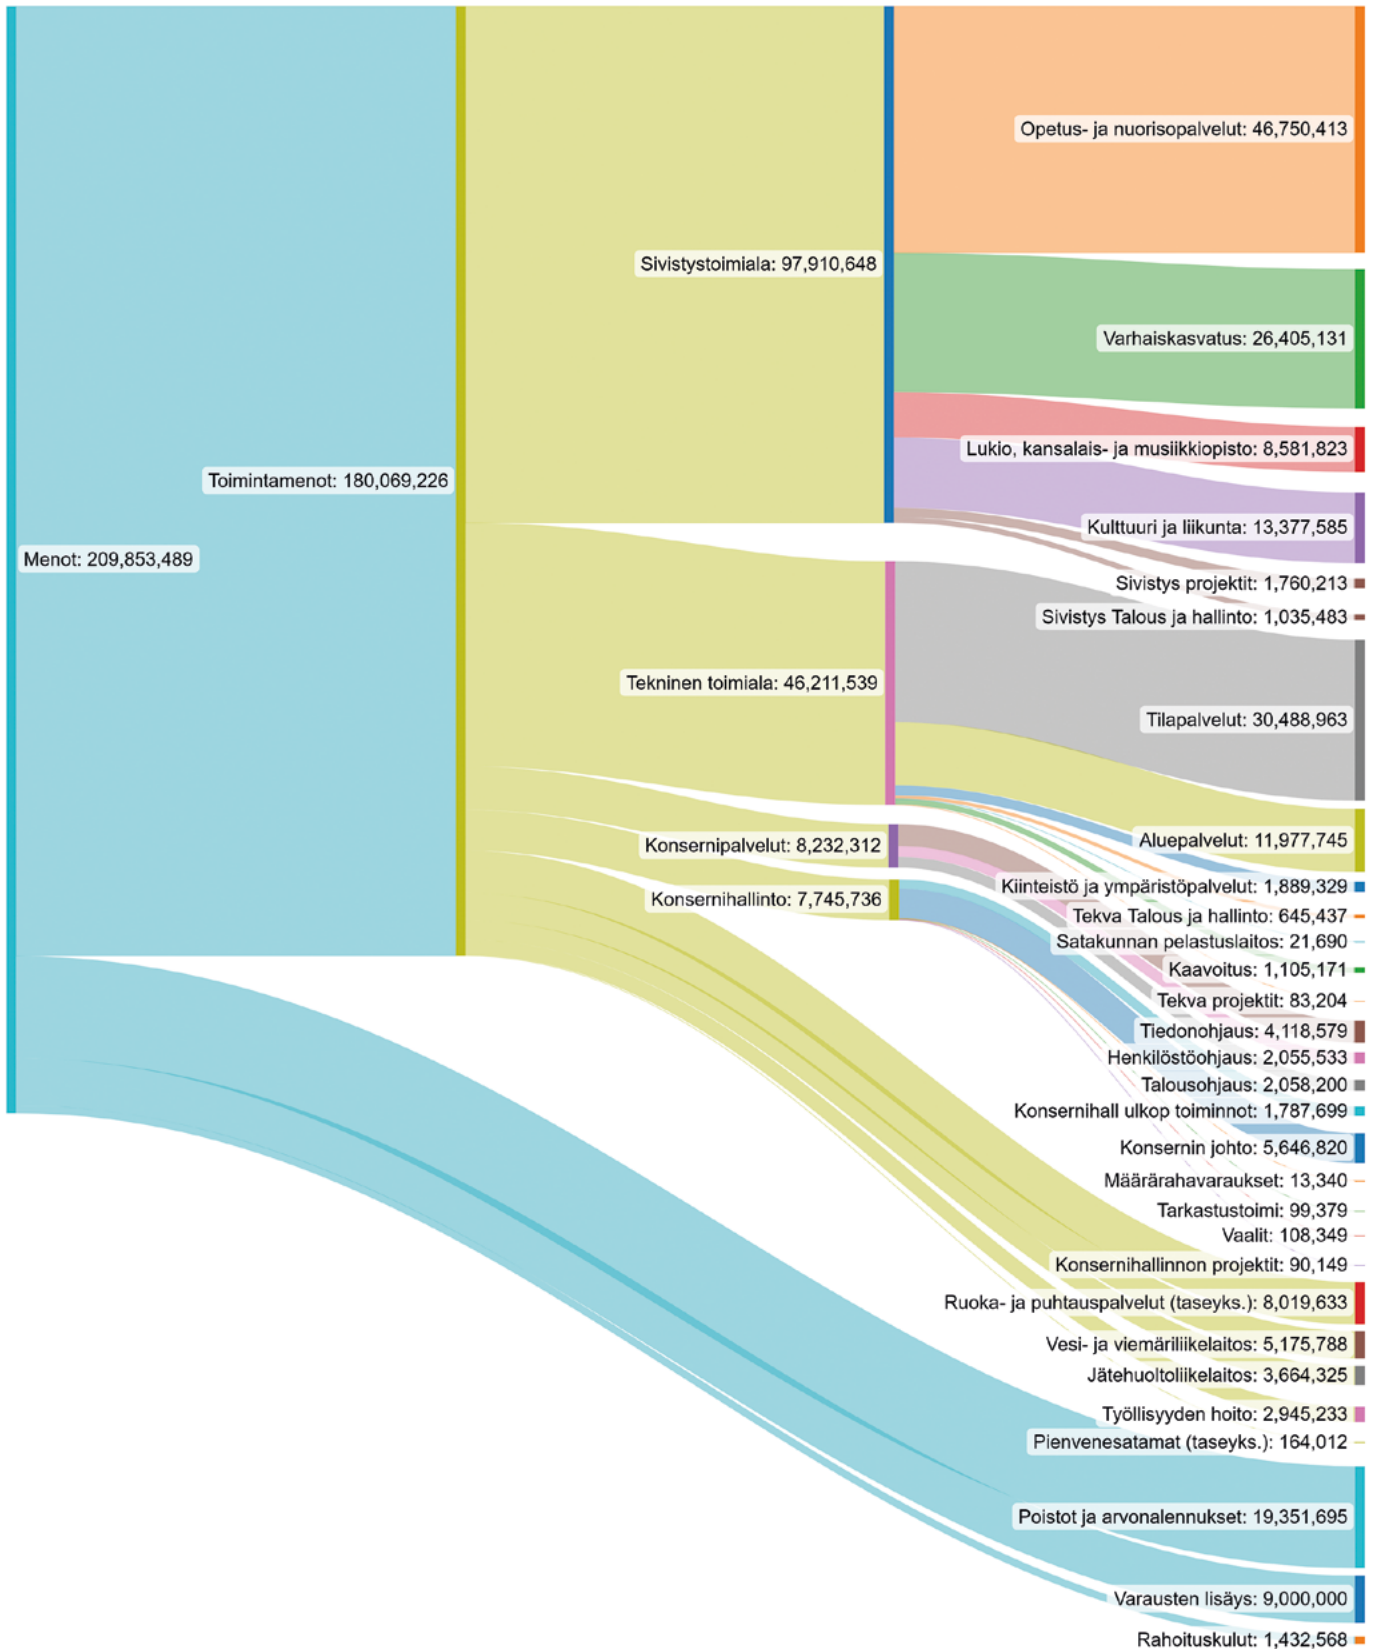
Menot: 209,853,489

Toimintamenot: 180,069,226

Sivistystoimiala: 97,910,648

Tekninen toimiala: 46,211,539

Konsernipalvelut: 8,232,312

Konsernihallinto: 7,745,736

Opetus- ja nuorisopalvelut: 46,750,413

Varhaiskasvatus: 26,405,131

Lukio, kansalais- ja musiikkiopisto: 8,581,823

Kulttuuri ja liikunta: 13,377,585

Sivistys projektit: 1,760,213

Sivistys Talous ja hallinto: 1,035,483

Tilapalvelut: 30,488,963

Aluepalvelut: 11,977,745

Kiinteistö ja ympäristöpalvelut: 1,889,329

Tekva Talous ja hallinto: 645,437

Satakunnan pelastuslaitos: 21,690

Kaavoitus: 1,105,171

Tekva projektit: 83,204

Tiedonohjaus: 4,118,579

Henkilöstöohjaus: 2,055,533

Talousohjaus: 2,058,200

Konsernihall ulkop toiminnot: 1,787,699

Konsernin johto: 5,646,820

Määrärahavaraukset: 13,340

Tarkastustoimi: 99,379

Vaalit: 108,349

Konsernihallinnon projektit: 90,149

Ruoka- ja puhtauspalvelut (taseyks.): 8,019,633

Vesi- ja viemäriliikelaitos: 5,175,788

Jätehuoltoliikelaitos: 3,664,325

Työllisyyden hoito: 2,945,233

Pienvenesatamat (taseyks.): 164,012

Poistot ja arvonalennukset: 19,351,695

Varausten lisäys: 9,000,000

Rahoituskulut: 1,432,568